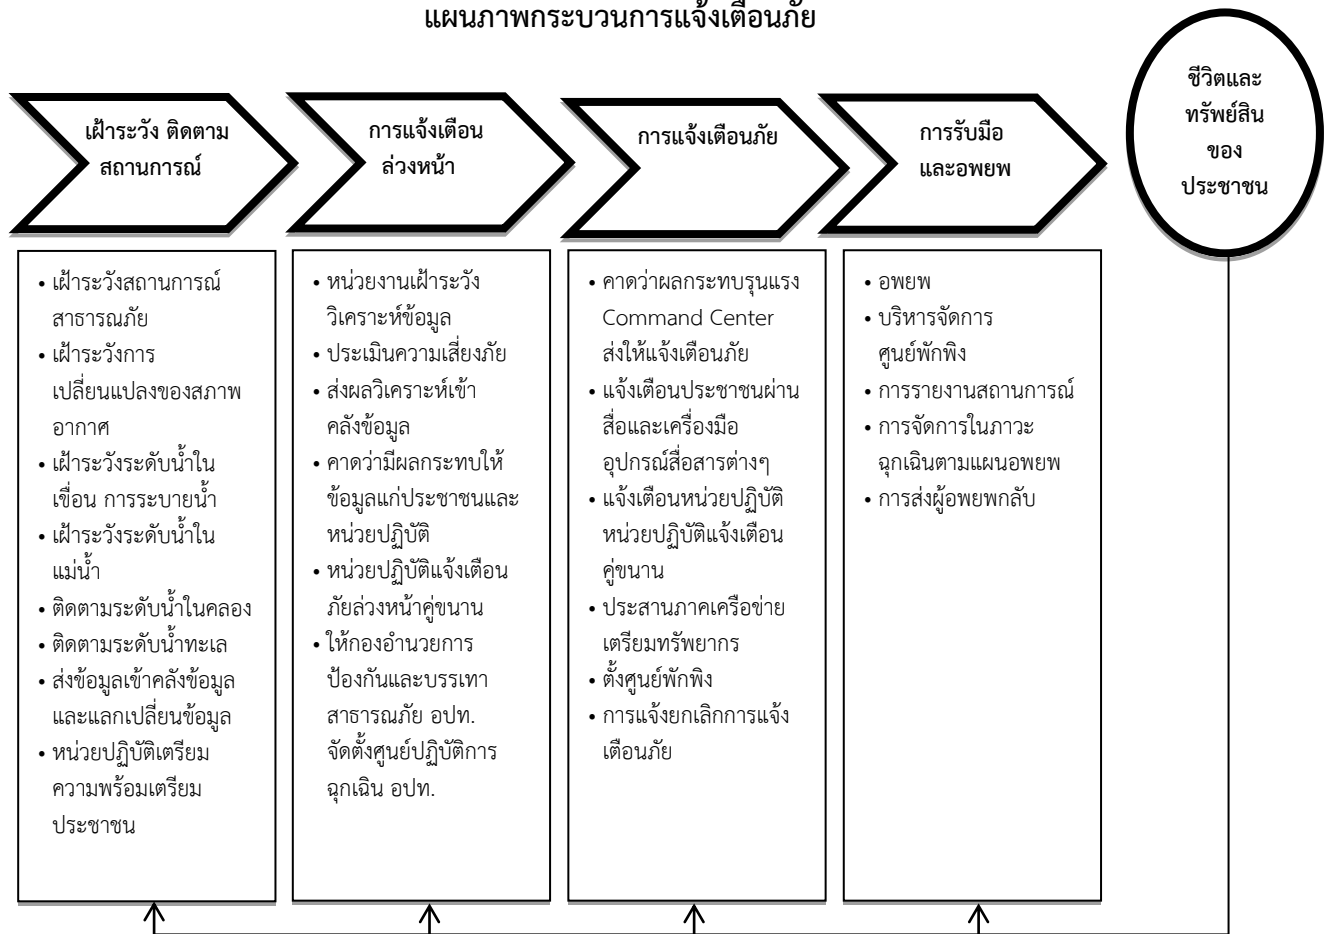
แผนภาพกระบวนการแจ้งเตือนภัย

เฝ้าระวัง ติดตามสถานการณ์

การแจ้งเตือนล่วงหน้า

การแจ้งเตือนภัย

การรับมือและอพยพ

ชีวิตและทรัพย์สินของประชาชน

• เฝ้าระวังสถานการณ์สาธารณภัย
• เฝ้าระวังการเปลี่ยนแปลงของสภาพอากาศ
• เฝ้าระวังระดับน้ำในเขื่อน การระบายน้ำ
• เฝ้าระวังระดับน้ำในแม่น้ำ
• ติดตามระดับน้ำในคลอง
• ติดตามระดับน้ำทะเล
• ส่งข้อมูลเข้าคลังข้อมูลและแลกเปลี่ยนข้อมูล
• หน่วยปฏิบัติเตรียมความพร้อมเตรียมประชาชน

• หน่วยงานเฝ้าระวังวิเคราะห์ข้อมูล
• ประเมินความเสี่ยงภัย
• ส่งผลวิเคราะห์เข้าคลังข้อมูล
• คาดว่ามีผลกระทบให้ข้อมูลแก่ประชาชนและหน่วยปฏิบัติ
• หน่วยปฏิบัติแจ้งเตือนภัยล่วงหน้าคู่ขนาน
• ให้กองอำนวยการป้องกันและบรรเทาสาธารณภัย อปท. จัดตั้งศูนย์ปฏิบัติการฉุกเฉิน อปท.

• คาดว่าผลกระทบรุนแรง Command Center ส่งให้แจ้งเตือนภัย
• แจ้งเตือนประชาชนผ่านสื่อและเครื่องมืออุปกรณ์สื่อสารต่างๆ
• แจ้งเตือนหน่วยปฏิบัติ หน่วยปฏิบัติแจ้งเตือนคู่ขนาน
• ประสานภาคเครือข่ายเตรียมทรัพยากร
• ตั้งศูนย์พักพิง
• การแจ้งยกเลิกการแจ้งเตือนภัย

• อพยพ
• บริหารจัดการศูนย์พักพิง
• การรายงานสถานการณ์
• การจัดการในภาวะฉุกเฉินตามแผนอพยพ
• การส่งผู้อพยพกลับ